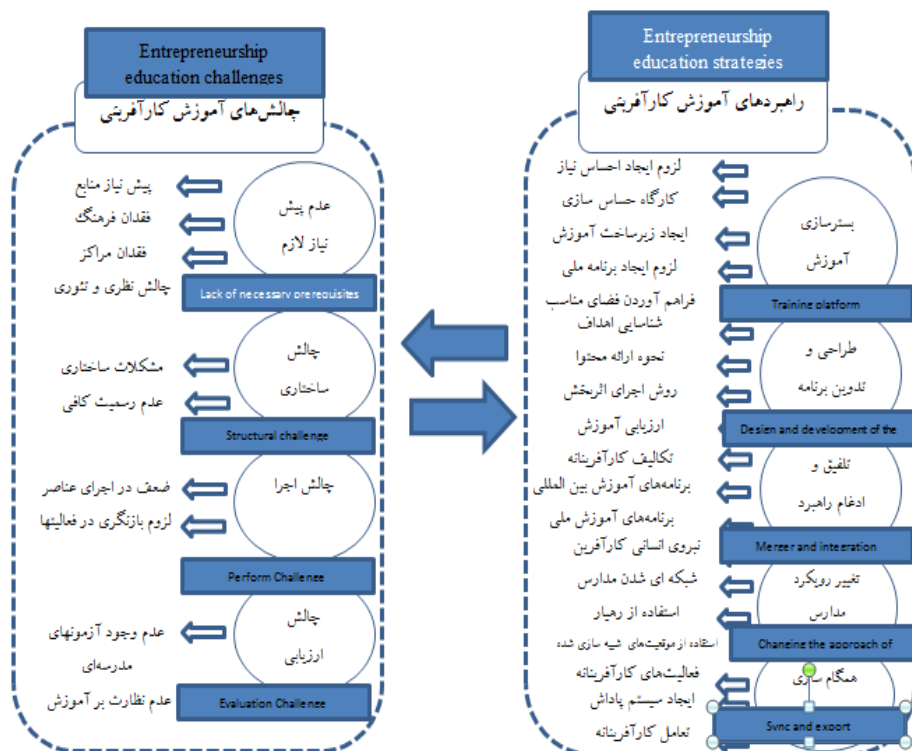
Entrepreneurship education challenges

چالش‌های آموزش کارآفرینی

عدم پیش نیاز لازم

پیش نیاز منابع
فقدان فرهنگ
فقدان مراکز
چالش نظری و تئوری

Lack of necessary prerequisites

چالش ساختاری

مشکلات ساختاری
عدم رسمیت کافی

Structural challenge

چالش اجرا

ضعف در اجرای عناصر
لزوم بازنگری در فعالیتها

Perform Challenge

چالش ارزیابی

عدم وجود آزمونهای مدرسه‌ای
عدم نظارت بر آموزش

Evaluation Challenge

Entrepreneurship education strategies

راهبردهای آموزش کارآفرینی

بسترسازی آموزش

لزوم ایجاد احساس نیاز
کارگاه حساس سازی
ایجاد زیرساخت آموزش
لزوم ایجاد برنامه ملی

Training platform

طراحی و تدوین برنامه

فراهم آوردن فضای مناسب
شناسایی اهداف
نحوه ارائه محتوا
روش اجرای اثربخش
ارزیابی آموزش

Design and development of the

تلفیق و ادغام راهبرد

تکالیف کارآفرینانه
برنامه‌های آموزش بین المللی
برنامه‌های آموزش ملی
نیروی انسانی کارآفرین

Merger and integration

تغییر رویکرد مدارس

شبکه ای شدن مدارس
استفاده از رهیار
استفاده از موقعیت‌های شبیه سازی شده

Changing the approach of

همگام سازی

فعالیت‌های کارآفرینانه
ایجاد سیستم پاداش
تعامل کارآفرینانه

Sync and export